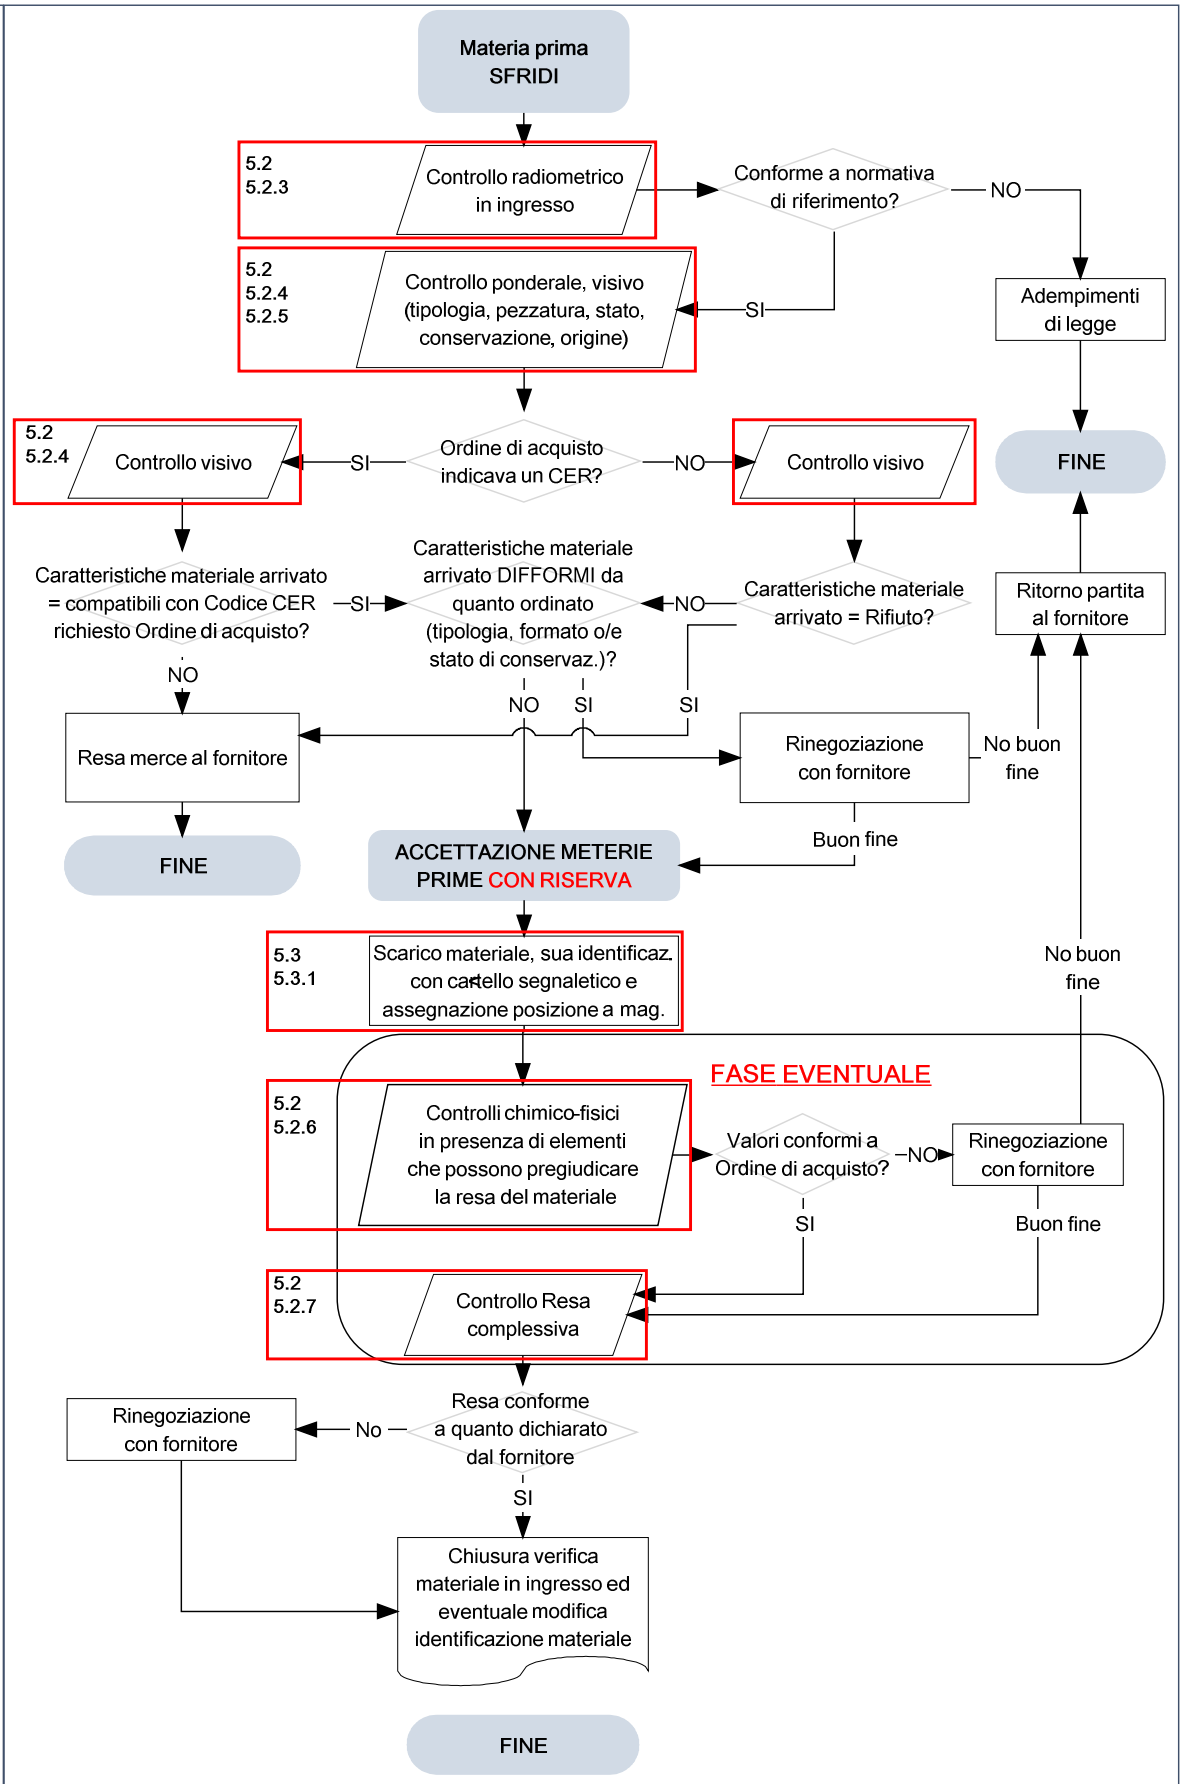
Materia prima
SFRIDI

5.2
5.2.3
Controllo radiometrico in ingresso

Conforme a normativa di riferimento?

NO

Adempimenti di legge

FINE

SI

5.2
5.2.4
5.2.5
Controllo ponderale, visivo (tipologia, pezzatura, stato, conservazione, origine)

Ordine di acquisto indicava un CER?

SI

5.2
5.2.4
Controllo visivo

NO

Controllo visivo

Caratteristiche materiale arrivato = compatibili con Codice CER richiesto Ordine di acquisto?

SI

Caratteristiche materiale arrivato DIFFORMI da quanto ordinato (tipologia, formato o/e stato di conservaz.)?

NO

Caratteristiche materiale arrivato = Rifiuto?

Ritorno partita al fornitore

NO

NO

SI

SI

Resa merce al fornitore

Rinegoziazione con fornitore

No buon fine

FINE

Buon fine

ACCETTAZIONE METERIE PRIME CON RISERVA

5.3
5.3.1
Scarico materiale, sua identificaz. con cartello segnaletico e assegnazione posizione a mag.

No buon fine

FASE EVENTUALE

5.2
5.2.6
Controlli chimico-fisici in presenza di elementi che possono pregiudicare la resa del materiale

Valori conformi a Ordine di acquisto?

NO

Rinegoziazione con fornitore

SI

Buon fine

5.2
5.2.7
Controllo Resa complessiva

Resa conforme a quanto dichiarato dal fornitore

No

Rinegoziazione con fornitore

SI

Chiusura verifica materiale in ingresso ed eventuale modifica identificazione materiale

FINE